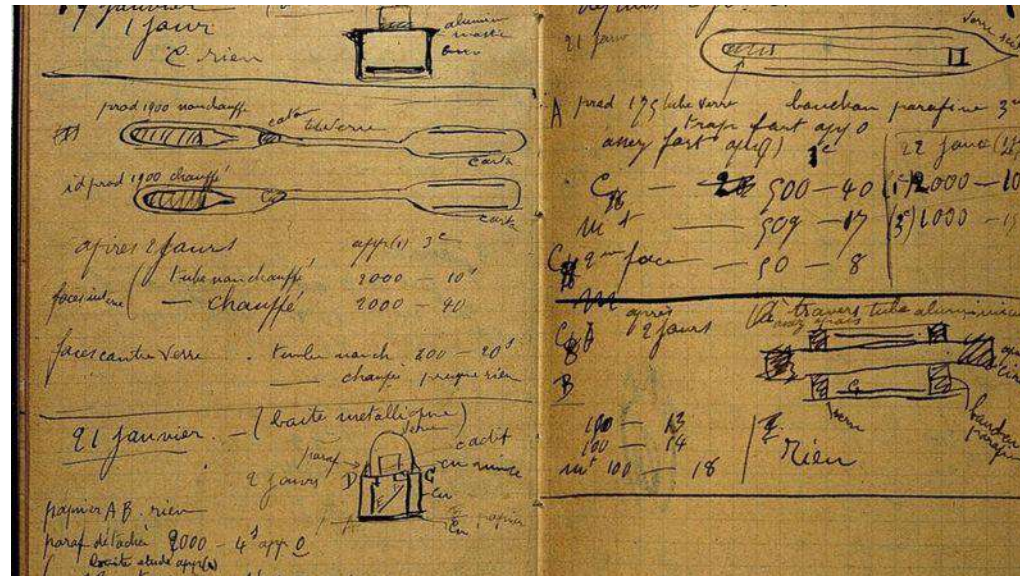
19 janvier
1 jour
C rien

alumin
mastic
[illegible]

prod 1900 non chauffé
carton
tube verre
carte

id prod 1900 chauffé
carte

après 2 jours
app(s) 3e
face sud (une) ( tube non chauffé 2000 — 10"
— chauffé 2000 — 40

faces contre verre . tube non ch. 200 — 20s
— chauffé presque rien

21 janvier. — (boite metallique)
2 jours
paraf
D
E
C
cadrit
en mince
lame
papier

papier A B . rien
paraf. de l'acier 2000 — 4s app 0
boite étude app(s)

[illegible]
21 jours
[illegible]
II
verre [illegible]

A prod 175 tube verre
trop fort app 0
assez fort app(s) 1e
bandeau parafine 3e

C — 2 500 — 40
ut — 509 — 17
C 2me face — 50 — 8

22 janv (2
(1) 2000 — 10
(3) 1000 — 1

après 2 jours
à travers tube aluminium
assez épais
C
B
verre
bandeau paraffine

100 — 13
100 — 14
ut 100 — 18

E rien